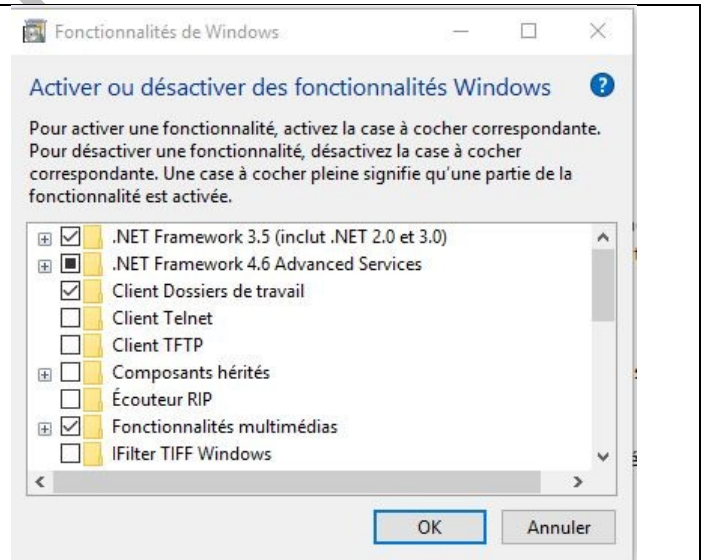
Fonctionnalités de Windows

Activer ou désactiver des fonctionnalités Windows

Pour activer une fonctionnalité, activez la case à cocher correspondante. Pour désactiver une fonctionnalité, désactivez la case à cocher correspondante. Une case à cocher pleine signifie qu'une partie de la fonctionnalité est activée.

.NET Framework 3.5 (inclut .NET 2.0 et 3.0)
.NET Framework 4.6 Advanced Services
Client Dossiers de travail
Client Telnet
Client TFTP
Composants hérités
Écouteur RIP
Fonctionnalités multimédias
IFilter TIFF Windows

OK
Annuler